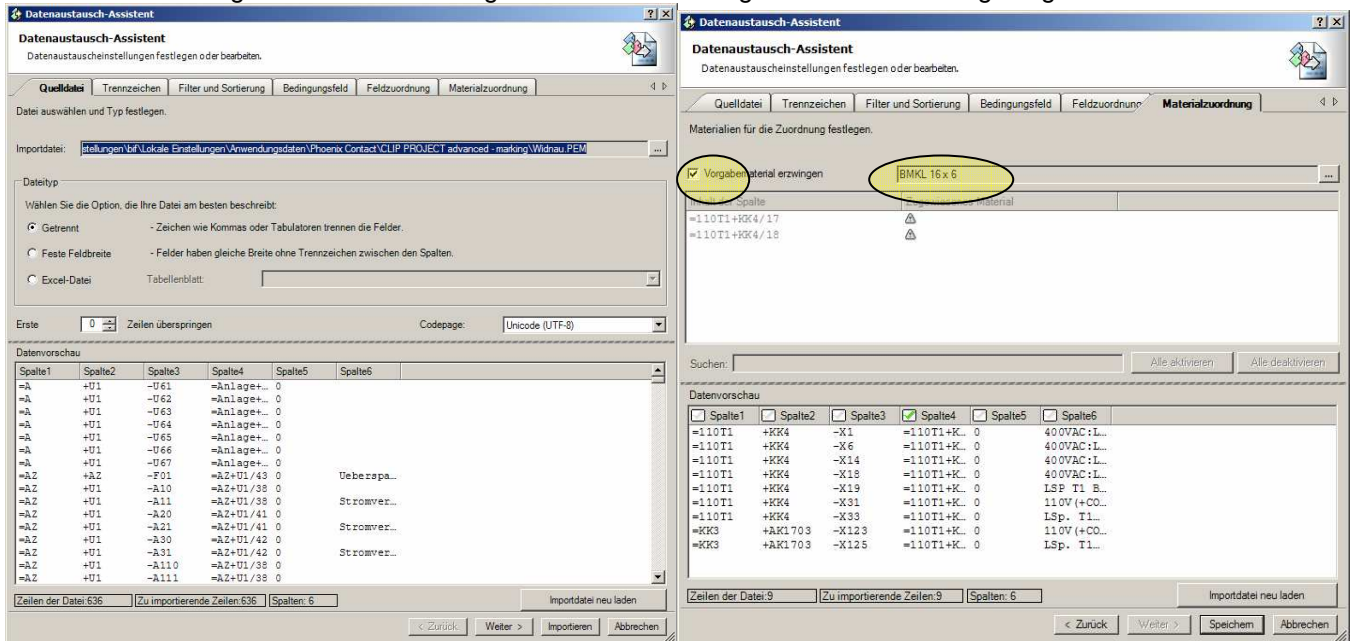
Datenaustausch-Assistent
? X

Datenaustausch-Assistent
Datenaustauscheinstellungen festlegen oder bearbeiten.

Quelldatei | Trennzeichen | Filter und Sortierung | Bedingungsfeld | Feldzuordnung | Materialzuordnung

Datei auswählen und Typ festlegen.

Importdatei: stellungen\bif\Lokale Einstellungen\Anwendungsdaten\Phoenix Contact\CLIP PROJECT advanced - marking\Widnau.PEM ...

Dateityp

Wählen Sie die Option, die Ihre Datei am besten beschreibt:

Getrennt - Zeichen wie Kommas oder Tabulatoren trennen die Felder.

Feste Feldbreite - Felder haben gleiche Breite ohne Trennzeichen zwischen den Spalten.

Excel-Datei Tabellenblatt:

Erste 0 Zeilen überspringen Codepage: Unicode (UTF-8)

Datenvorschau

| Spalte1 | Spalte2 | Spalte3 | Spalte4 | Spalte5 | Spalte6 |
|---|---|---|---|---|---|
| =A | +U1 | -U61 | =Anlage+... | 0 | |
| =A | +U1 | -U62 | =Anlage+... | 0 | |
| =A | +U1 | -U63 | =Anlage+... | 0 | |
| =A | +U1 | -U64 | =Anlage+... | 0 | |
| =A | +U1 | -U65 | =Anlage+... | 0 | |
| =A | +U1 | -U66 | =Anlage+... | 0 | |
| =A | +U1 | -U67 | =Anlage+... | 0 | |
| =AZ | +AZ | -F01 | =AZ+U1/43 | 0 | Ueberspa... |
| =AZ | +U1 | -A10 | =AZ+U1/38 | 0 | |
| =AZ | +U1 | -A11 | =AZ+U1/38 | 0 | Stromver... |
| =AZ | +U1 | -A20 | =AZ+U1/41 | 0 | |
| =AZ | +U1 | -A21 | =AZ+U1/41 | 0 | Stromver... |
| =AZ | +U1 | -A30 | =AZ+U1/42 | 0 | |
| =AZ | +U1 | -A31 | =AZ+U1/42 | 0 | Stromver... |
| =AZ | +U1 | -A110 | =AZ+U1/38 | 0 | |
| =AZ | +U1 | -A111 | =AZ+U1/38 | 0 | |

Zeilen der Datei:636 | Zu importierende Zeilen:636 | Spalten: 6 | Importdatei neu laden

< Zurück | Weiter > | Importieren | Abbrechen

Datenaustausch-Assistent
? X

Datenaustausch-Assistent
Datenaustauscheinstellungen festlegen oder bearbeiten.

Quelldatei | Trennzeichen | Filter und Sortierung | Bedingungsfeld | Feldzuordnung | Materialzuordnung

Materialien für die Zuordnung festlegen.

Vorgabematerial erzwingen BMKL 16 x 6 ...

Inhalt der Spalte | Zugeordnetes Material
=110T1+KK4/17
=110T1+KK4/18

Suchen: Alle aktivieren | Alle deaktivieren

Datenvorschau

| Spalte1 | Spalte2 | Spalte3 | Spalte4 | Spalte5 | Spalte6 |
|---|---|---|---|---|---|
| =110T1 | +KK4 | -X1 | =110T1+K... | 0 | 400VAC:L... |
| =110T1 | +KK4 | -X6 | =110T1+K... | 0 | 400VAC:L... |
| =110T1 | +KK4 | -X14 | =110T1+K... | 0 | 400VAC:L... |
| =110T1 | +KK4 | -X18 | =110T1+K... | 0 | 400VAC:L... |
| =110T1 | +KK4 | -X19 | =110T1+K... | 0 | LSP T1 B... |
| =110T1 | +KK4 | -X31 | =110T1+K... | 0 | 110V(+CO... |
| =110T1 | +KK4 | -X33 | =110T1+K... | 0 | LSp. T1... |
| =KK3 | +AK1703 | -X123 | =110T1+K... | 0 | 110V(+CO... |
| =KK3 | +AK1703 | -X125 | =110T1+K... | 0 | LSp. T1... |

Zeilen der Datei:9 | Zu importierende Zeilen:9 | Spalten: 6 | Importdatei neu laden

< Zurück | Weiter > | Speichern | Abbrechen